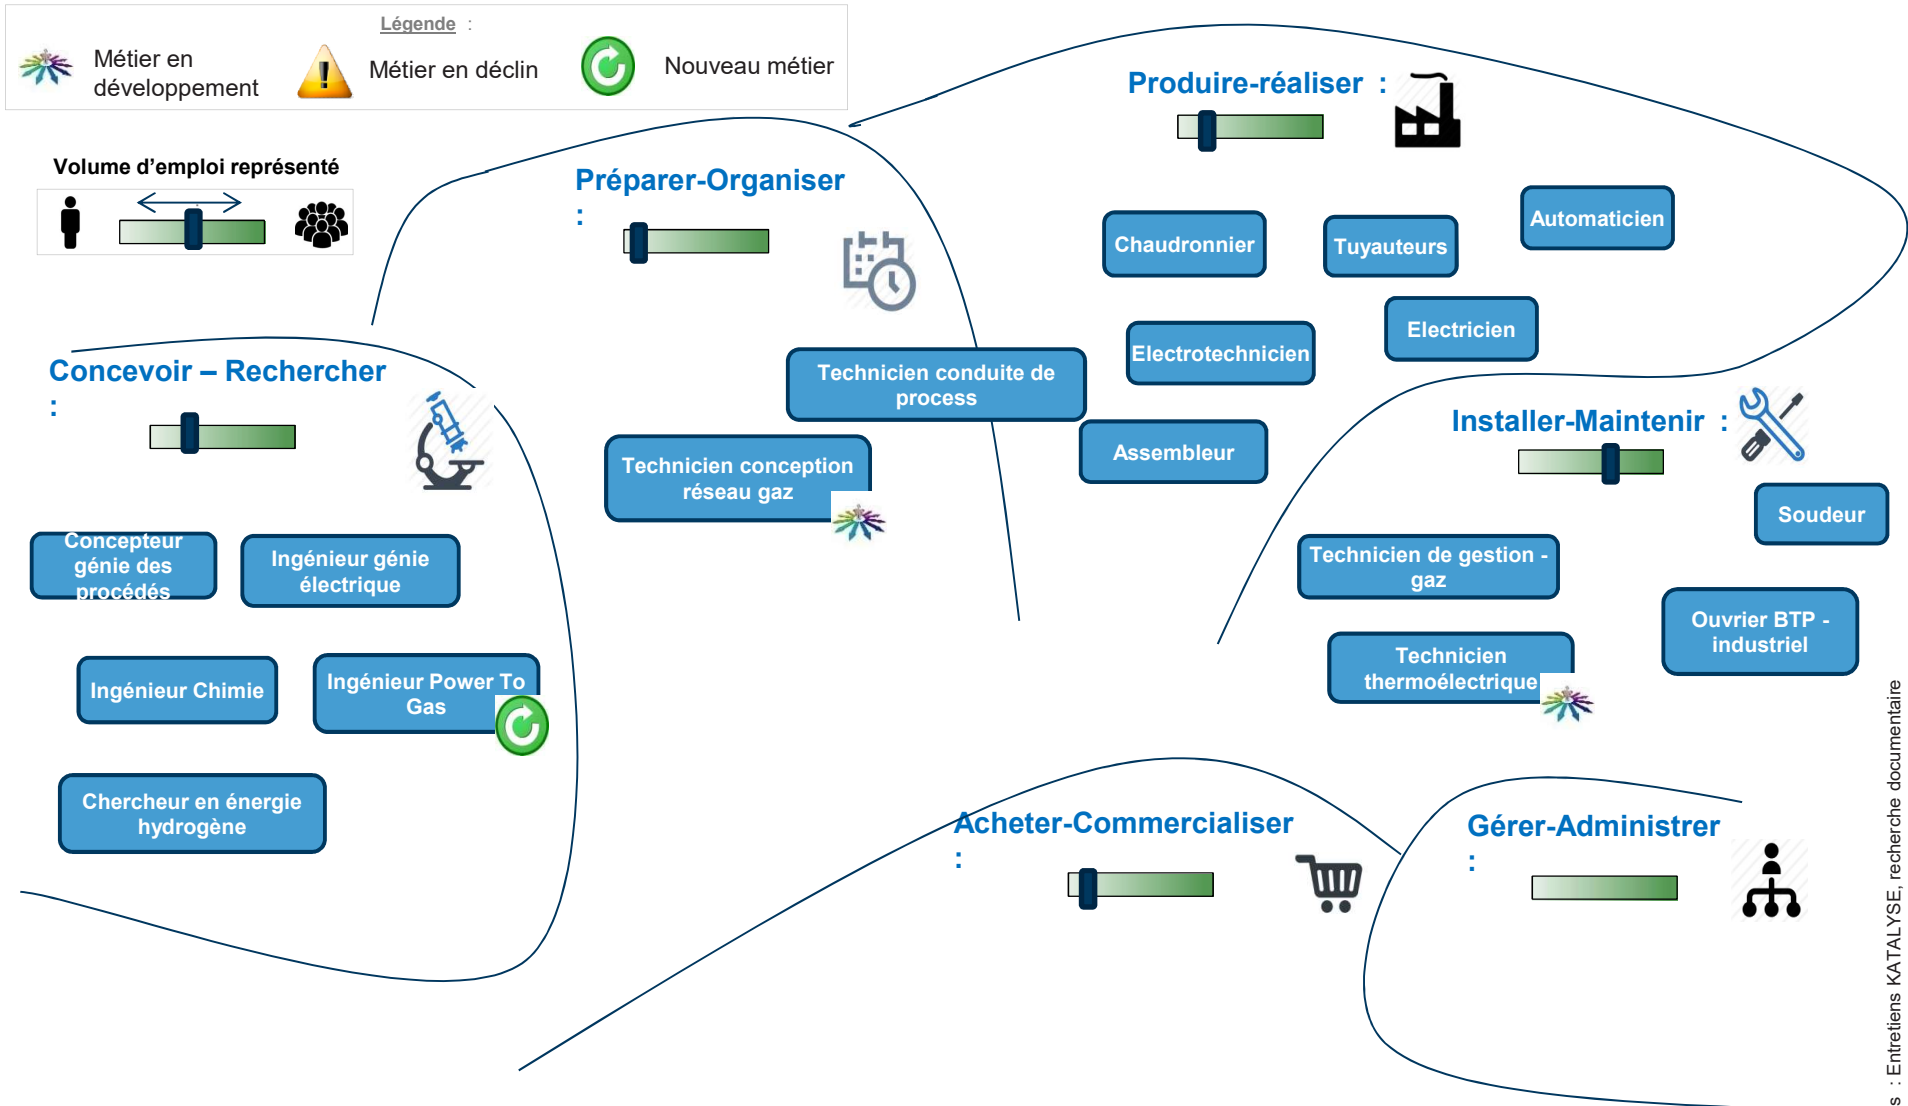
Légende :

Métier en développement

Métier en déclin

Nouveau métier

Volume d'emploi représenté

Produire-réaliser :

Chaudronnier

Tuyauteurs

Automaticien

Electrotechnicien

Electricien

Assembleur

Préparer-Organiser :

Technicien conduite de process

Technicien conception réseau gaz

Concevoir – Rechercher :

Concepteur génie des procédés

Ingénieur génie électrique

Ingénieur Chimie

Ingénieur Power To Gas

Chercheur en énergie hydrogène

Installer-Maintenir :

Soudeur

Technicien de gestion - gaz

Ouvrier BTP - industriel

Technicien thermoélectrique

Acheter-Commercialiser :

Gérer-Administrer :

s : Entretiens KATALYSE, recherche documentaire